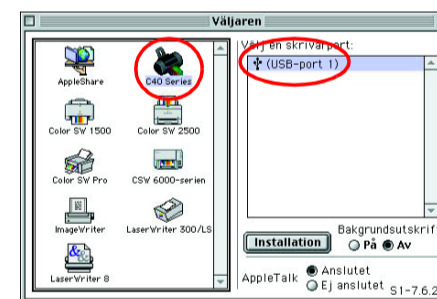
Väljaren

AppleShare
C40 Series
Color SW 1500
Color SW 2500
Color SW Pro
CSW 6000-serien
ImageWriter
LaserWriter 300/LS
LaserWriter 8

Välj en skrivarport:
(USB-port 1)

Installation
Bakgrundsutskrif
På
Av

AppleTalk
Anslutet
Ej anslutet
S1-7.6.2